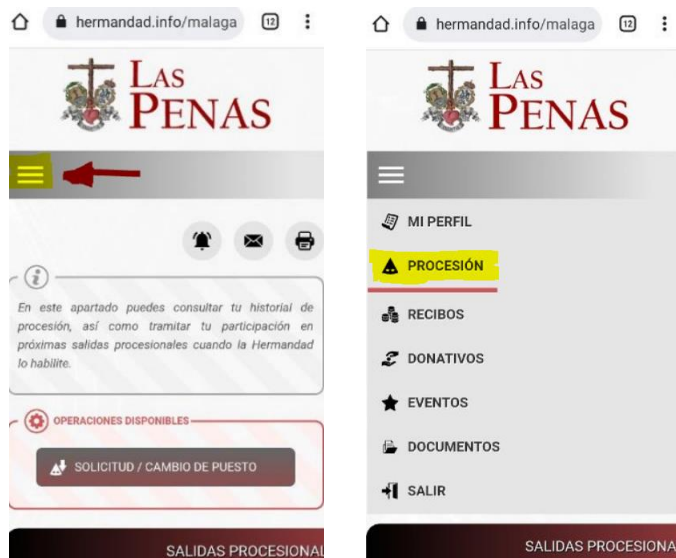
hermandad.info/malaga 12

LAS PENAS

En este apartado puedes consultar tu historial de procesión, así como tramitar tu participación en próximas salidas procesionales cuando la Hermandad lo habilite.

OPERACIONES DISPONIBLES

SOLICITUD / CAMBIO DE PUESTO

SALIDAS PROCESIONAL

hermandad.info/malaga 12

LAS PENAS

MI PERFIL

PROCESIÓN

RECIBOS

DONATIVOS

EVENTOS

DOCUMENTOS

SALIR

SALIDAS PROCESIONA